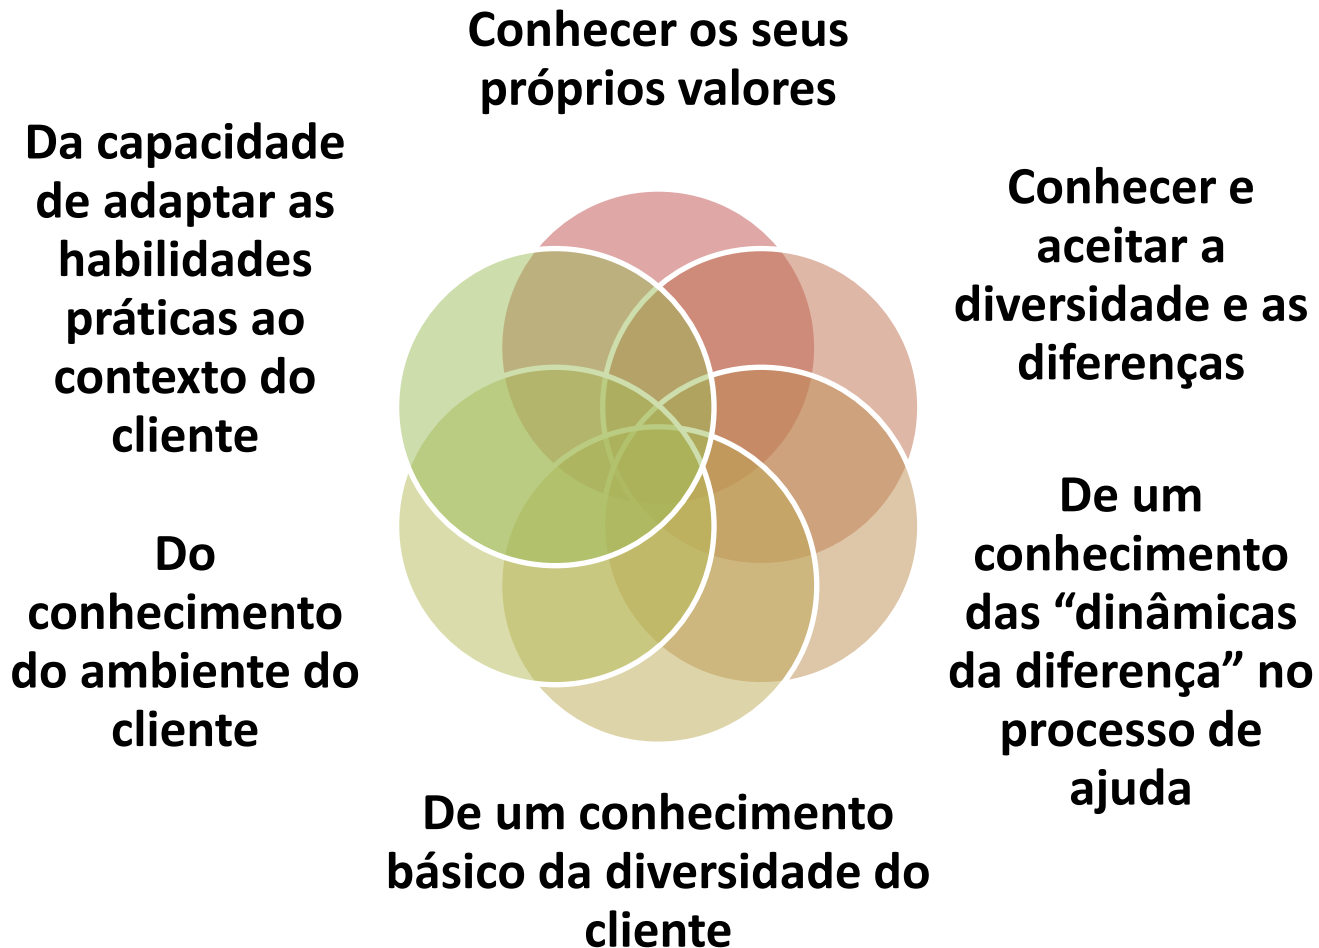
Conhecer os seus próprios valores

Da capacidade de adaptar as habilidades práticas ao contexto do cliente

Conhecer e aceitar a diversidade e as diferenças

Do conhecimento do ambiente do cliente

De um conhecimento das “dinâmicas da diferença” no processo de ajuda

De um conhecimento básico da diversidade do cliente